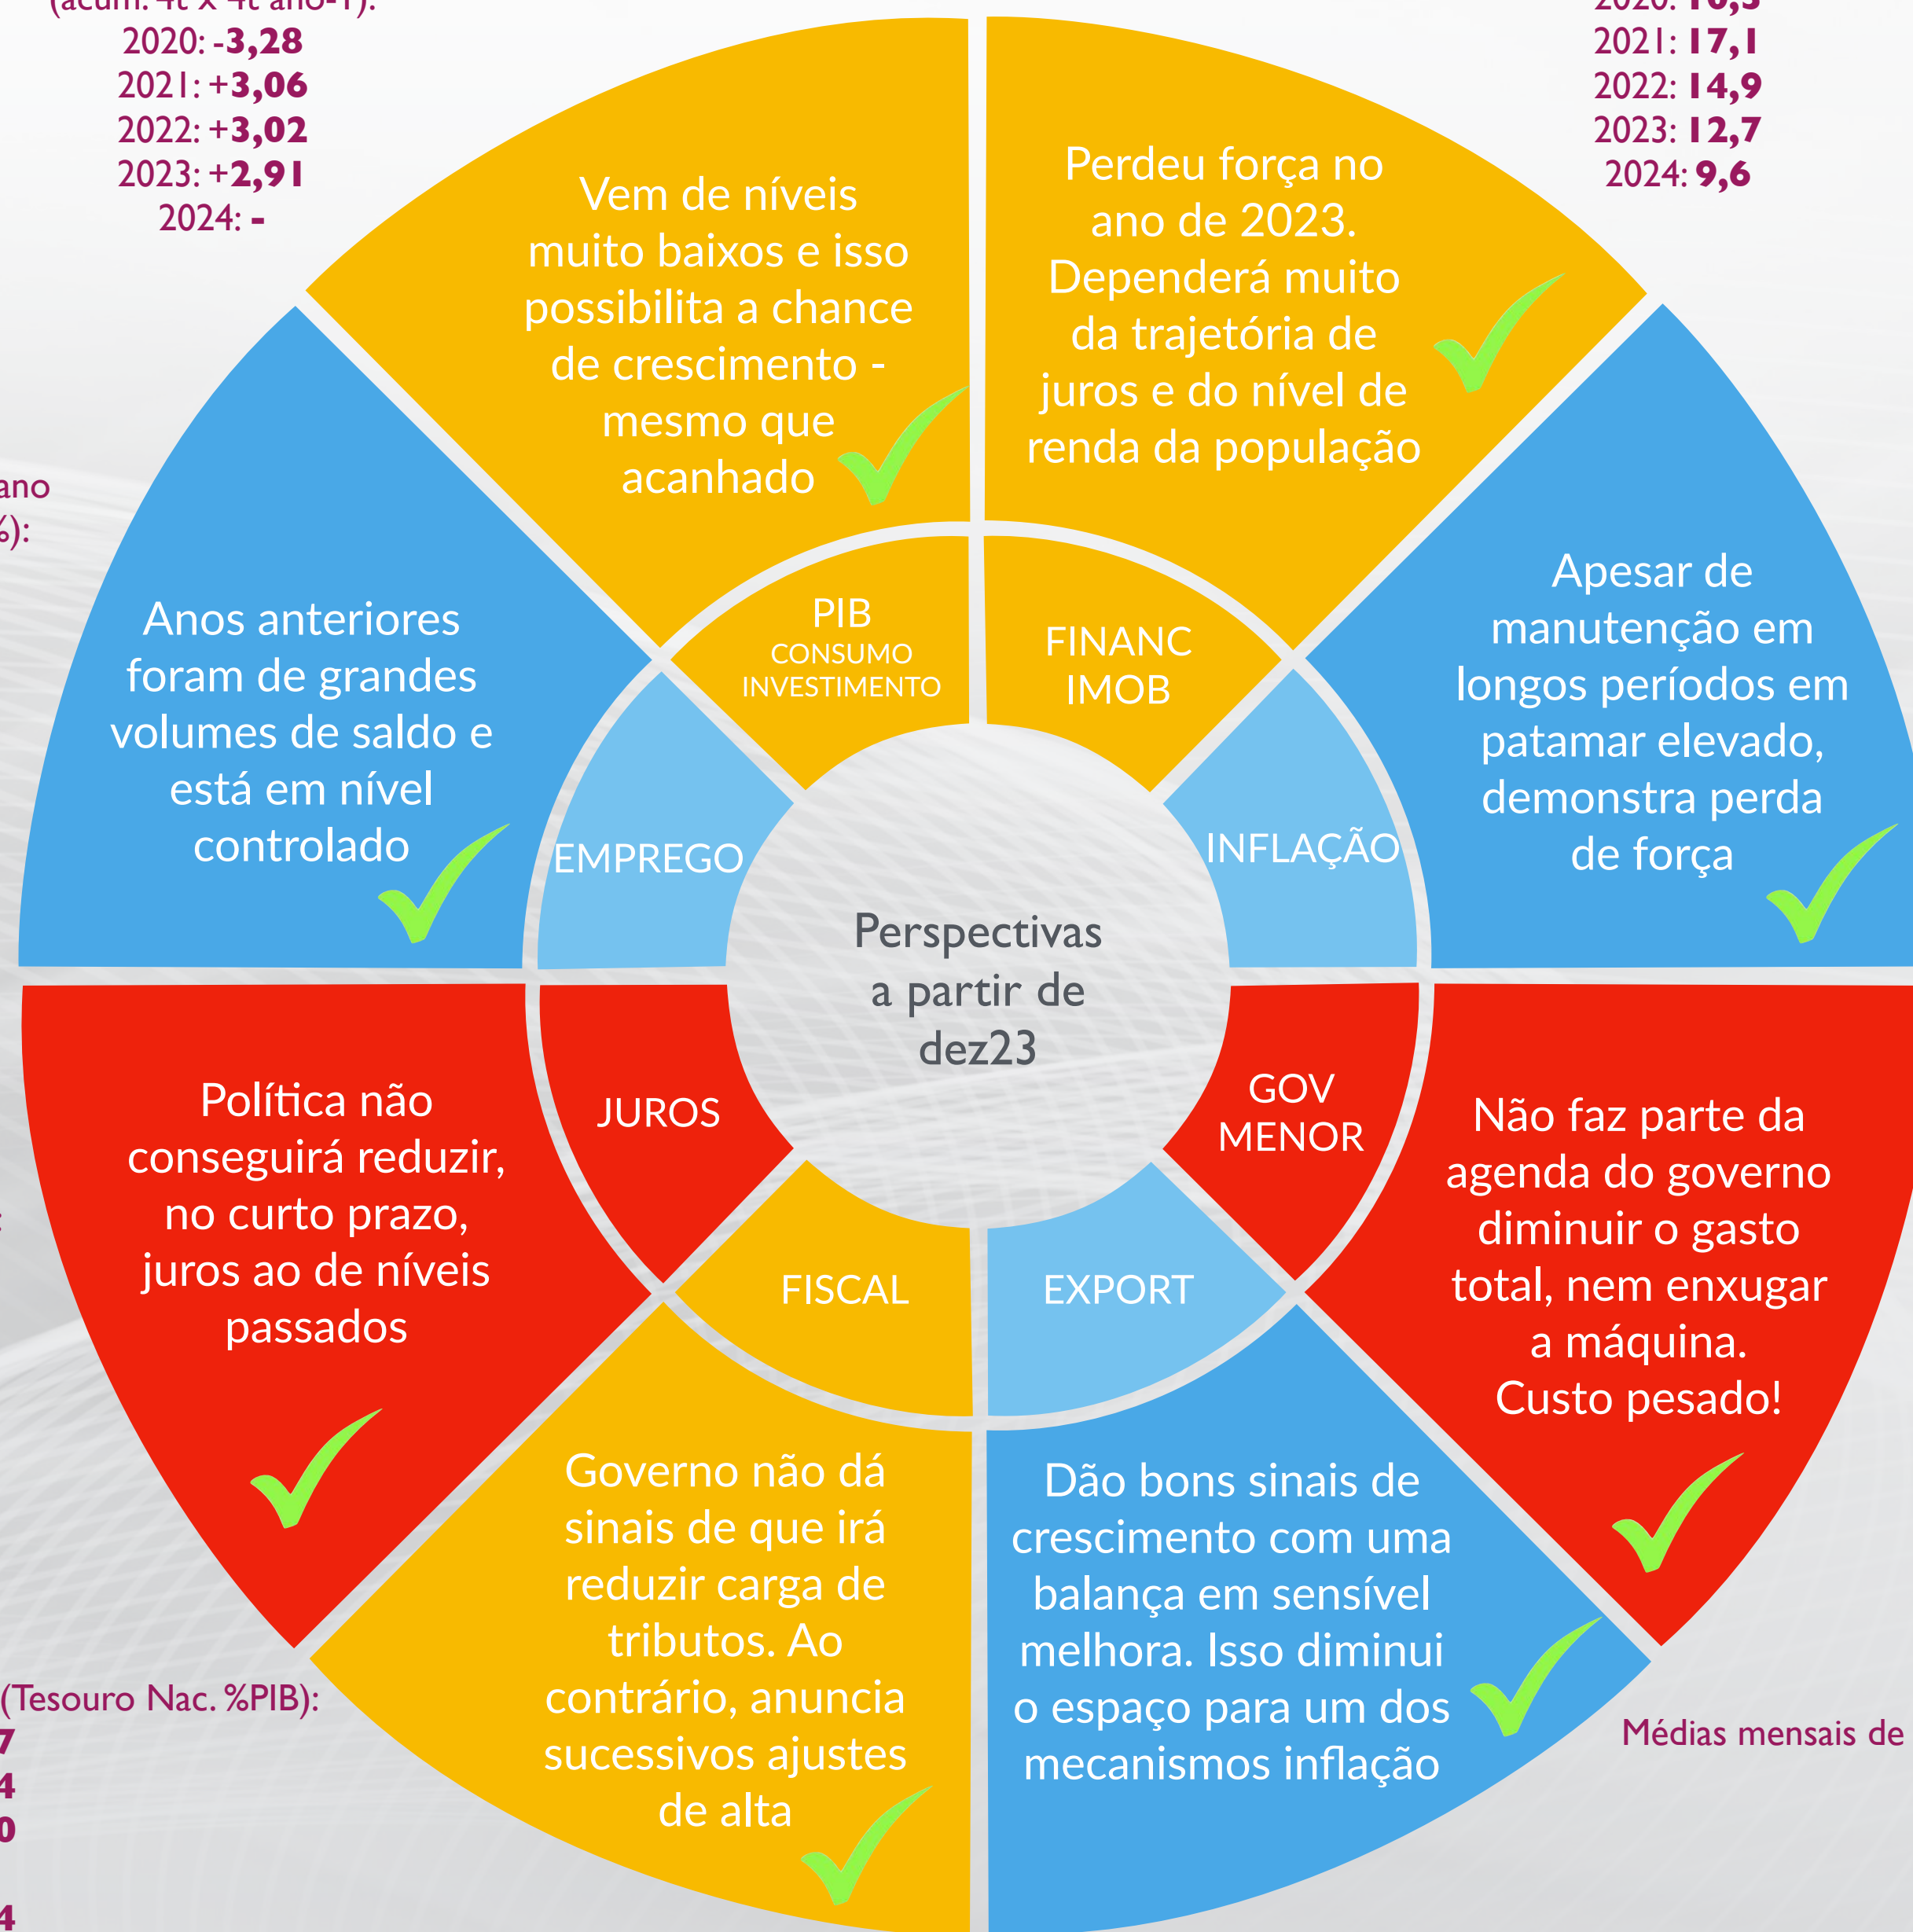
(acum. 4t x 4t ano-1):
2020: -3,28
2021: +3,06
2022: +3,02
2023: +2,91
2024: -

2020: 16,3
2021: 17,1
2022: 14,9
2023: 12,7
2024: 9,6

ano
%):

Vem de níveis muito baixos e isso possibilita a chance de crescimento - mesmo que acanhado

Perdeu força no ano de 2023. Dependerá muito da trajetória de juros e do nível de renda da população

Anos anteriores foram de grandes volumes de saldo e está em nível controlado

Apesar de manutenção em longos períodos em patamar elevado, demonstra perda de força

PIB
CONSUMO
INVESTIMENTO

FINANC
IMOB

EMPREGO

INFLAÇÃO

Perspectivas a partir de dez23

JUROS

GOV
MENOR

FISCAL

EXPORT

Política não conseguirá reduzir, no curto prazo, juros ao de níveis passados

Não faz parte da agenda do governo diminuir o gasto total, nem enxugar a máquina. Custo pesado!

Governo não dá sinais de que irá reduzir carga de tributos. Ao contrário, anuncia sucessivos ajustes de alta

Dão bons sinais de crescimento com uma balança em sensível melhora. Isso diminui o espaço para um dos mecanismos inflação

(Tesouro Nac. %PIB):
7
4
0
4

Médias mensais de